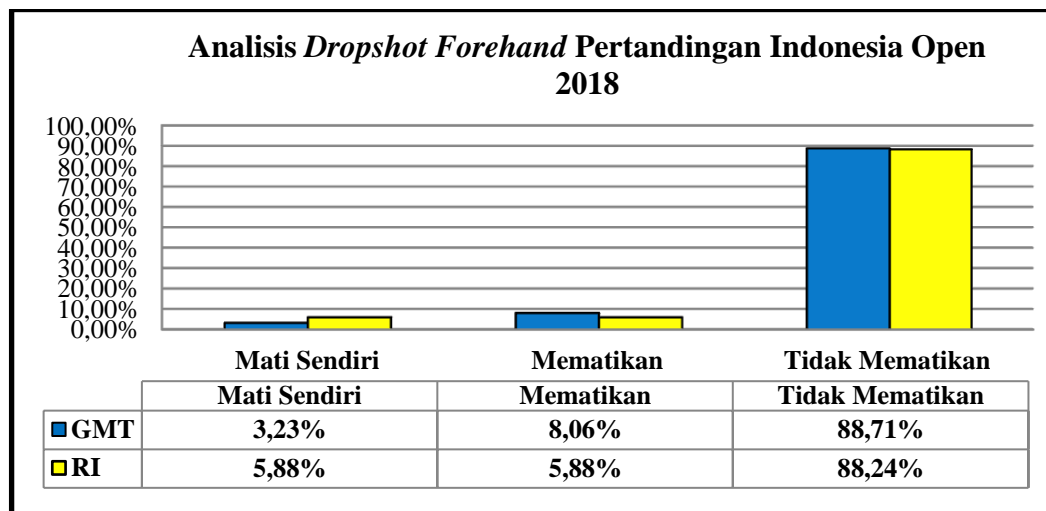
Analisis *Dropshot Forehand* Pertandingan Indonesia Open 2018

100,00%
90,00%
80,00%
70,00%
60,00%
50,00%
40,00%
30,00%
20,00%
10,00%
0,00%

Mati Sendiri
Mematikan
Tidak Mematikan

| | Mati Sendiri | Mematikan | Tidak Mematikan |
|---|---|---|---|
| GMT | 3,23% | 8,06% | 88,71% |
| RI | 5,88% | 5,88% | 88,24% |